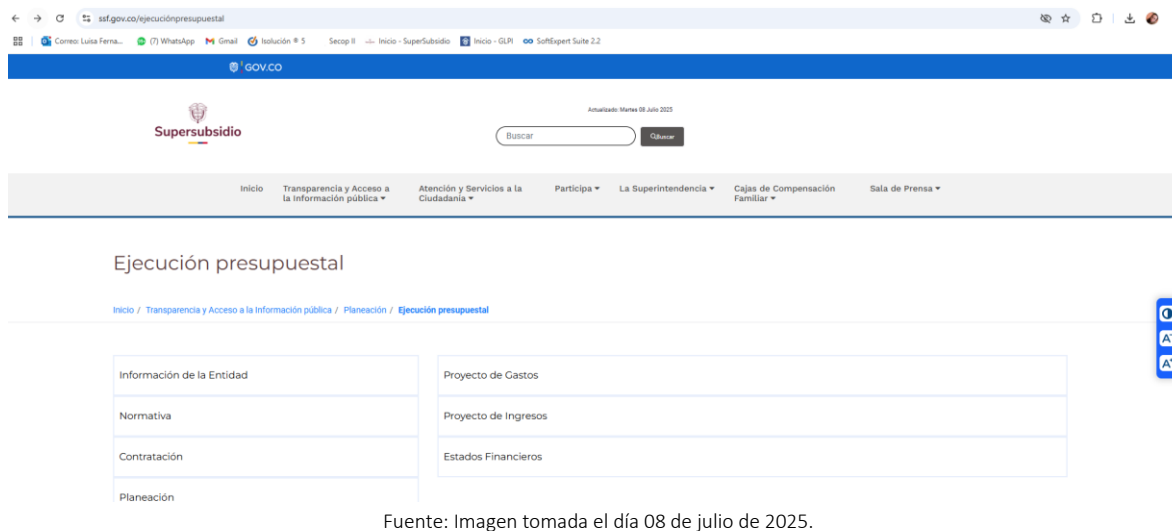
ssf.gov.co/ejecuciónpresupuestal

Correo: Luisa Ferna... (7) WhatsApp Gmail Isolución ® 5 Secop II Inicio - SuperSubsidio Inicio - GLPI SoftExpert Suite 2.2

GOV.CO

Supersubsidio

Actualizado: Martes 08 Julio 2025

Buscar

Buscar

Inicio Transparencia y Acceso a la Información pública ▾ Atención y Servicios a la Ciudadanía ▾ Participa ▾ La Superintendencia ▾ Cajas de Compensación Familiar ▾ Sala de Prensa ▾

Ejecución presupuestal

Inicio / Transparencia y Acceso a la Información pública / Planeación / Ejecución presupuestal

Información de la Entidad

Normativa

Contratación

Planeación

Proyecto de Gastos

Proyecto de Ingresos

Estados Financieros

Fuente: Imagen tomada el día 08 de julio de 2025.